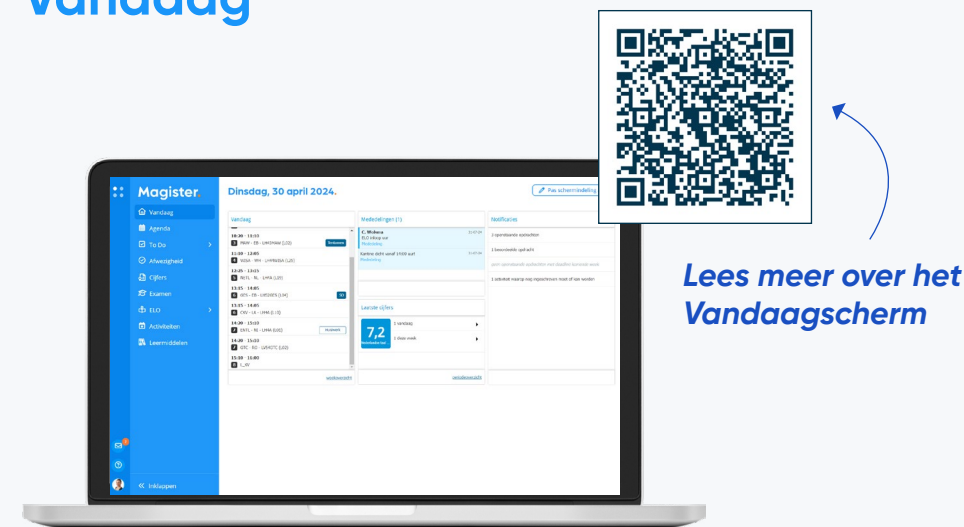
Vandaag

Magister.

Vandaag
Agenda
To Do
Afwezigheid
Cijfers
Examen
ELO
Activiteiten
Leermiddelen

Inklappen

Dinsdag, 30 april 2024.

Pas schermindeling

Vandaag

Mededelingen (1)

Notificaties

Laatste cijfers

7,2

Lees meer over het Vandaagscherm